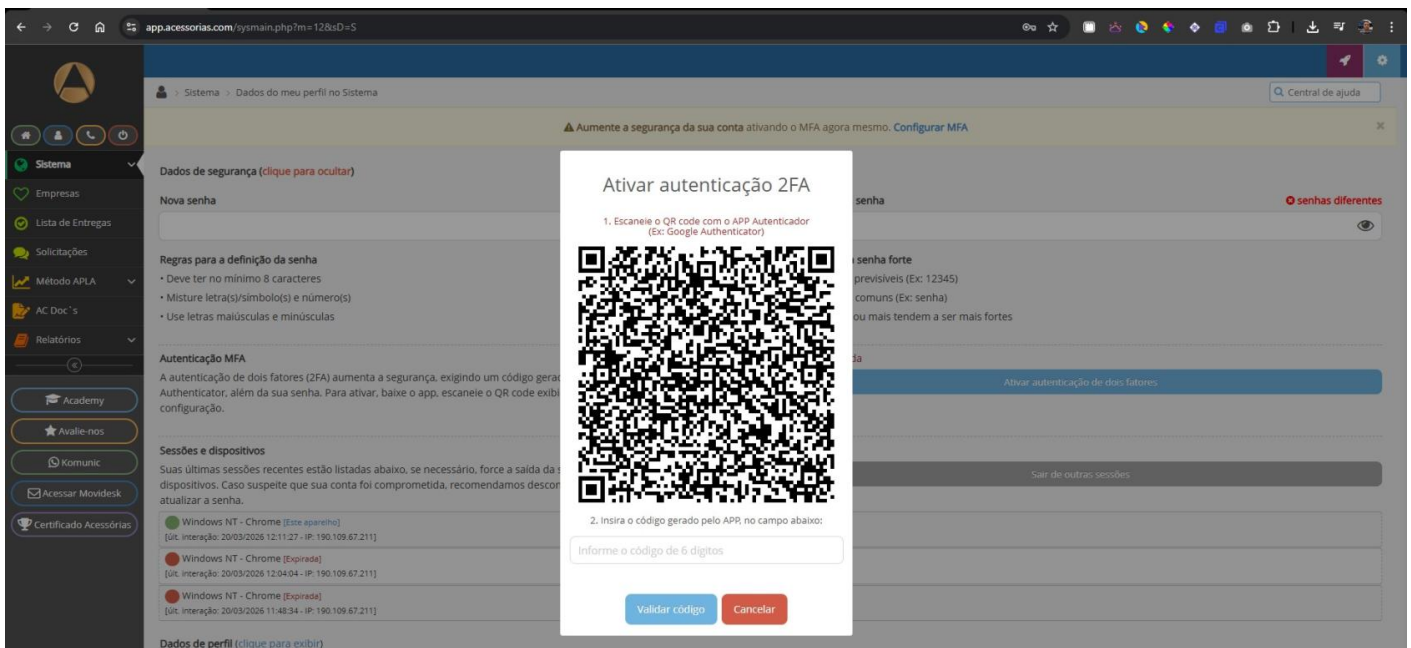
app.acessorias.com/sysmain.php?m=12&sD=S

Sistema › Dados do meu perfil no Sistema

Central de ajuda

Aumente a segurança da sua conta ativando o MFA agora mesmo. Configurar MFA

Sistema
Empresas
Lista de Entregas
Solicitações
Método APLA
AC Doc´s
Relatórios
Academy
Avalie-nos
Komunic
Acessar Movidesk
Certificado Acessórias

Dados de segurança (clique para ocultar)

Nova senha

senha

senhas diferentes

Regras para a definição da senha
• Deve ter no mínimo 8 caracteres
• Misture letra(s)/símbolo(s) e número(s)
• Use letras maiúsculas e minúsculas

senha forte
previsíveis (Ex: 12345)
comuns (Ex: senha)
ou mais tendem a ser mais fortes

Autenticação MFA
A autenticação de dois fatores (2FA) aumenta a segurança, exigindo um código gera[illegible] Authenticator, além da sua senha. Para ativar, baixe o app, escaneie o QR code exibi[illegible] configuração.

da

Ativar autenticação de dois fatores

Sessões e dispositivos
Suas últimas sessões recentes estão listadas abaixo, se necessário, force a saída da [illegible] dispositivos. Caso suspeite que sua conta foi comprometida, recomendamos descon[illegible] atualizar a senha.

Sair de outras sessões

Windows NT - Chrome [Este aparelho]
[últ. interação: 20/03/2026 12:11:27 - IP: 190.109.67.211]
Windows NT - Chrome [Expirada]
[últ. interação: 20/03/2026 12:04:04 - IP: 190.109.67.211]
Windows NT - Chrome [Expirada]
[últ. interação: 20/03/2026 11:48:34 - IP: 190.109.67.211]

Dados de perfil (clique para exibir)

Ativar autenticação 2FA

1. Escaneie o QR code com o APP Autenticador
(Ex: Google Authenticator)

2. Insira o código gerado pelo APP, no campo abaixo:

Informe o código de 6 dígitos

Validar código
Cancelar